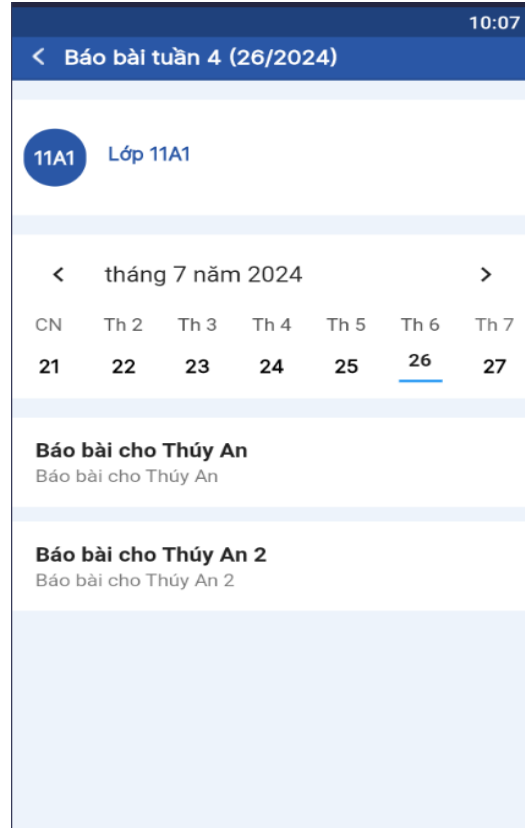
10:07

< Báo bài tuần 4 (26/2024)

11A1 Lớp 11A1

< tháng 7 năm 2024 >

| CN | Th 2 | Th 3 | Th 4 | Th 5 | Th 6 | Th 7 |
|---|---|---|---|---|---|---|
| 21 | 22 | 23 | 24 | 25 | 26 | 27 |

Báo bài cho Thúy An
Báo bài cho Thúy An

Báo bài cho Thúy An 2
Báo bài cho Thúy An 2